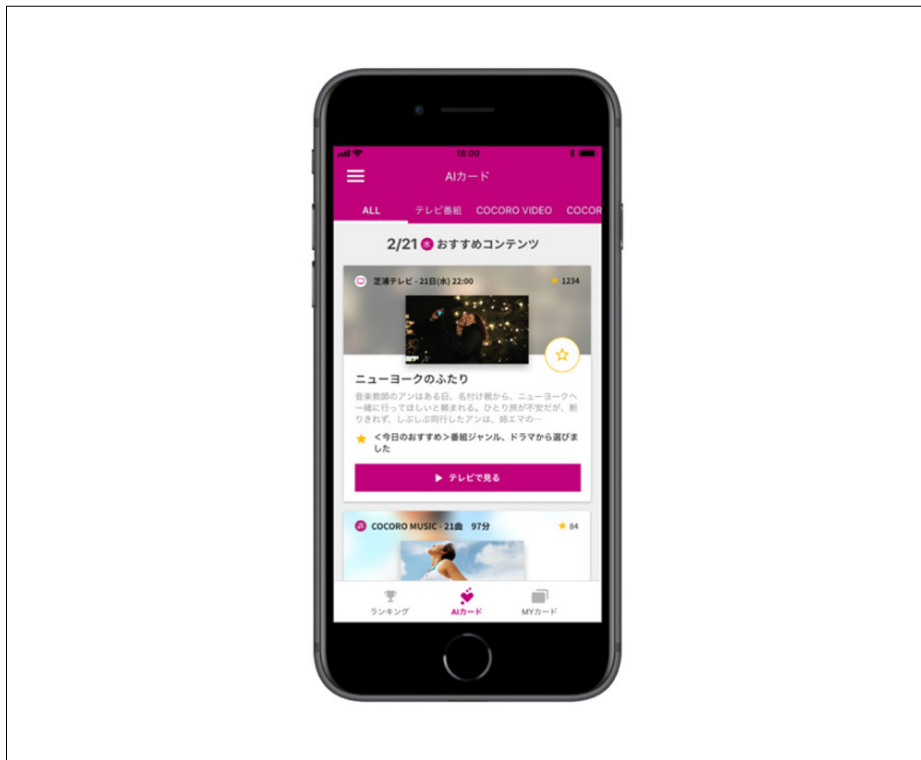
18:00

AIカード

ALL テレビ番組 COCORO VIDEO COCOR

2/21 水 おすすめコンテンツ

芝浦テレビ・21日(水) 22:00 ★ 1234

ニューヨークのふたり

音楽教師のアンはある日、名付け親から、ニューヨークへ一緒に行ってほしいと頼まれる。ひとり旅が不安だが、断りきれず、しぶしぶ同行したアンは、姉エマの…

★ <今日のおすすめ>番組ジャンル、ドラマから選びました

▶ テレビで見る

COCORO MUSIC・21曲 97分 ★ 84

ランキング AIカード MYカード